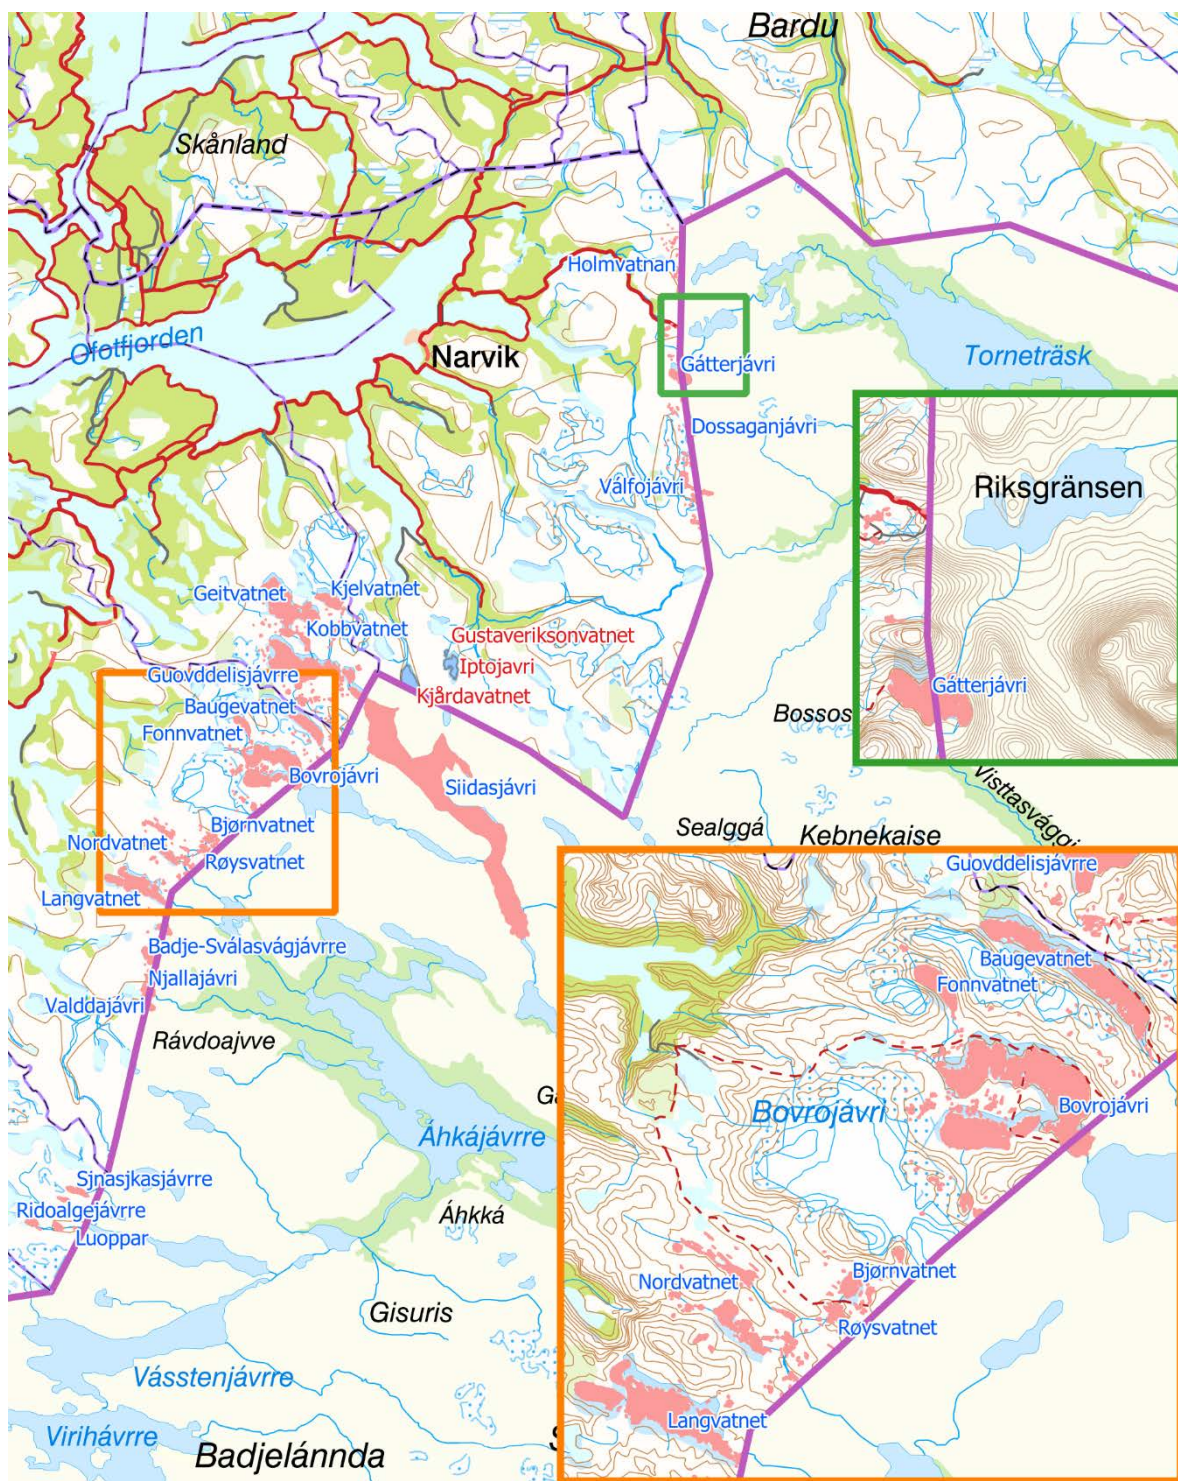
Bardu

Skånland

Holmvatnan

Ofotfjorden

Narvik

Gátterjávri

Torneträsk

Dossaganjávri

Riksgränsen

Válfojávri

Geitvatnet

Kjelvatnet

Kobbvatnet

Gustaveriksonvatnet

Iptojavri

Guovddelisjávrre

Kjårdavatnet

Gátterjávri

Baugevatnet

Bossos

Fonnvatnet

Bovrojávri

Siidasjávri

Visttasvággi

Bjørnvatnet

Sealggá

Kebnekaise

Nordvatnet

Røysvatnet

Guovddelisjávrre

Langvatnet

Baugevatnet

Badje-Sválasvággjávrre

Fonnvatnet

Njallajávri

Valddajávri

Rávdoajvve

Ga

Bovrojávri

Bovrojávri

Áhkájávrre

Sjnasjkasjávrre

Ridoalgejávrre

Áhkká

Luoppar

Nordvatnet

Bjørnvatnet

Røysvatnet

Gisuris

Langvatnet

Vásstenjávrre

Virihávrre

Badjelánnda